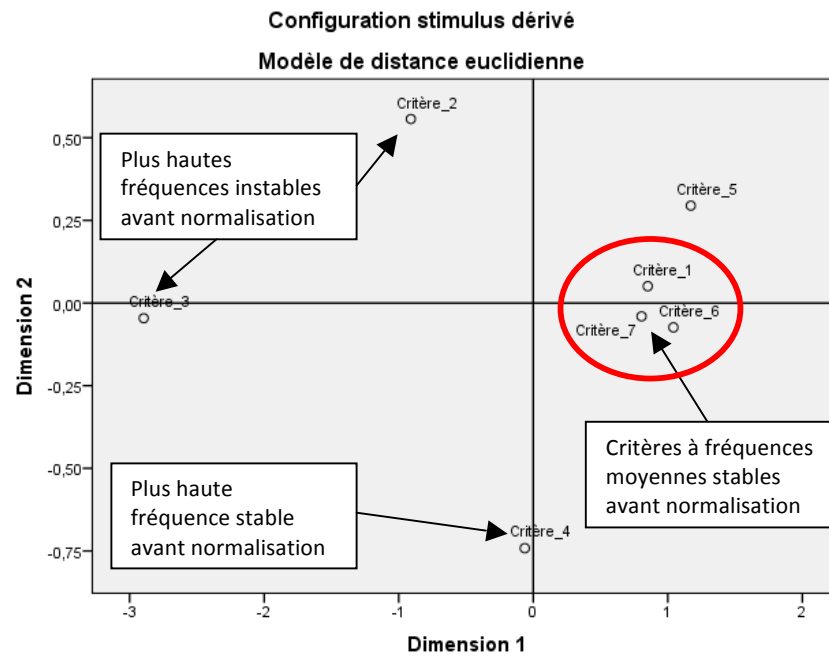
Configuration stimulus dérivé

Modèle de distance euclidienne

Dimension 2

0,50

0,25

0,00

-0,25

-0,50

-0,75

Critère_2

Plus hautes fréquences instables avant normalisation

Critère_5

Critère_3

Critère_1

Critère_6

Critère_7

Critères à fréquences moyennes stables avant normalisation

Plus haute fréquence stable avant normalisation

Critère_4

-3

-2

-1

0

1

2

Dimension 1